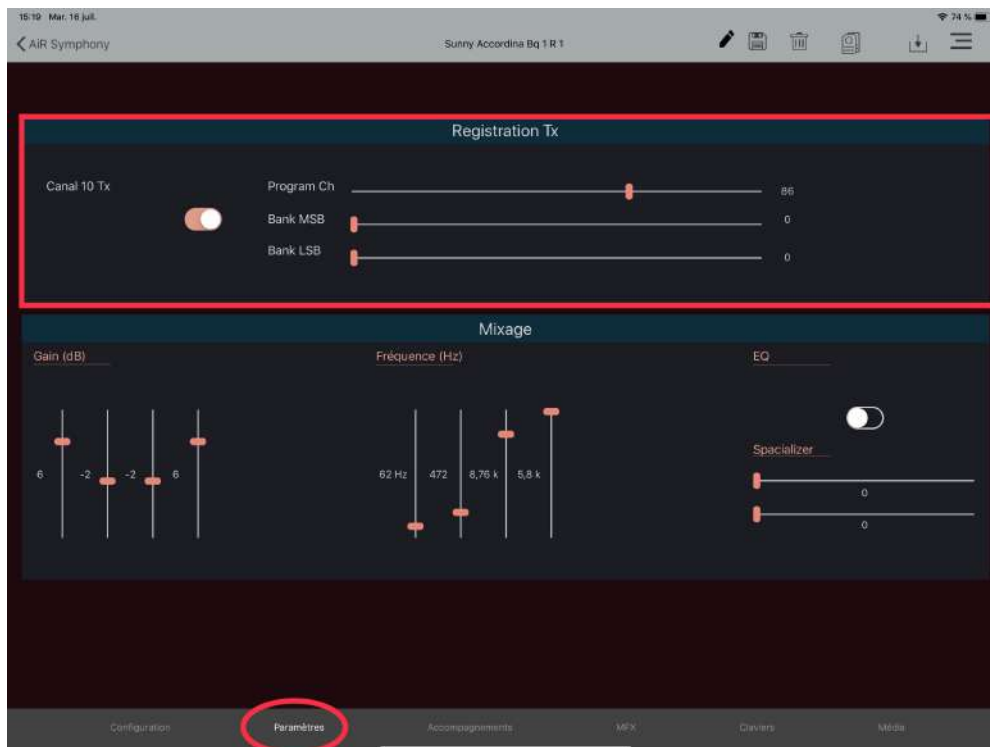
15:19 Mar. 16 juil.

74 %

AiR Symphony

Sunny Accordina Bq 1 R 1

Registration Tx

Canal 10 Tx

Program Ch

86

Bank MSB

0

Bank LSB

0

Mixage

Gain (dB)

6

-2

-2

6

Fréquence (Hz)

62 Hz

472

8,76 k

5,8 k

EQ

Spacializer

0

0

Configuration

Paramètres

Accompagnements

MFX

Claviers

Média